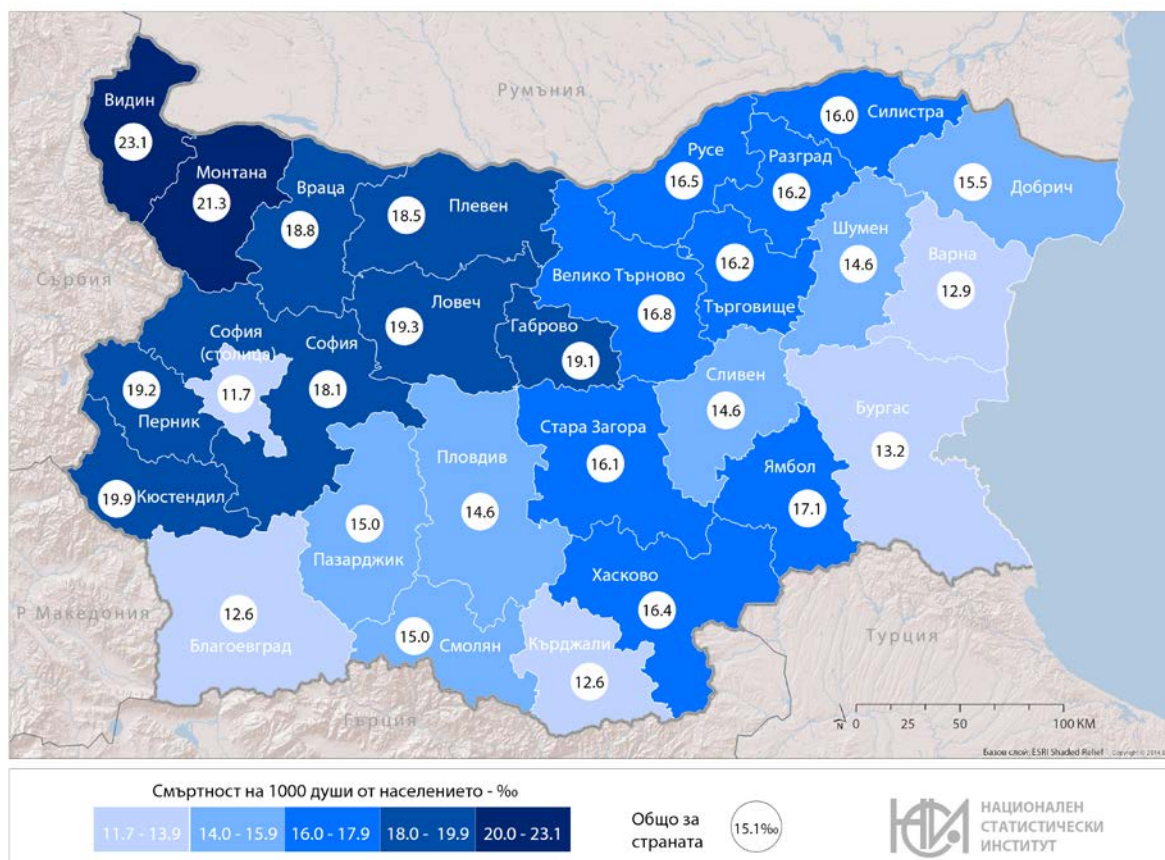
Румъния

Видин 23.1
Монтана 21.3
Враца 18.8
Плевен 18.5
Русе 16.5
Разград 16.2
Силистра 16.0
Добрич 15.5
Шумен 14.6
Варна 12.9
Сърбия
Велико Търново 16.8
Търговище 16.2
Ловеч 19.3
Габрово 19.1
София (столица) 11.7
София 18.1
Перник 19.2
Кюстендил 19.9
Сливен 14.6
Бургас 13.2
Стара Загора 16.1
Ямбол 17.1
Пловдив 14.6
Пазарджик 15.0
Хасково 16.4
Р Македония
Благоевград 12.6
Смолян 15.0
Кърджали 12.6
Турция
Гърция
N 0 25 50 100 KM
Базов слой: ESRI Shaded Relief

Смъртност на 1000 души от населението - ‰

| 11.7 - 13.9 | 14.0 - 15.9 | 16.0 - 17.9 | 18.0 - 19.9 | 20.0 - 23.1 |
|---|---|---|---|---|

Общо за страната 15.1‰

НАЦИОНАЛЕН СТАТИСТИЧЕСКИ ИНСТИТУТ